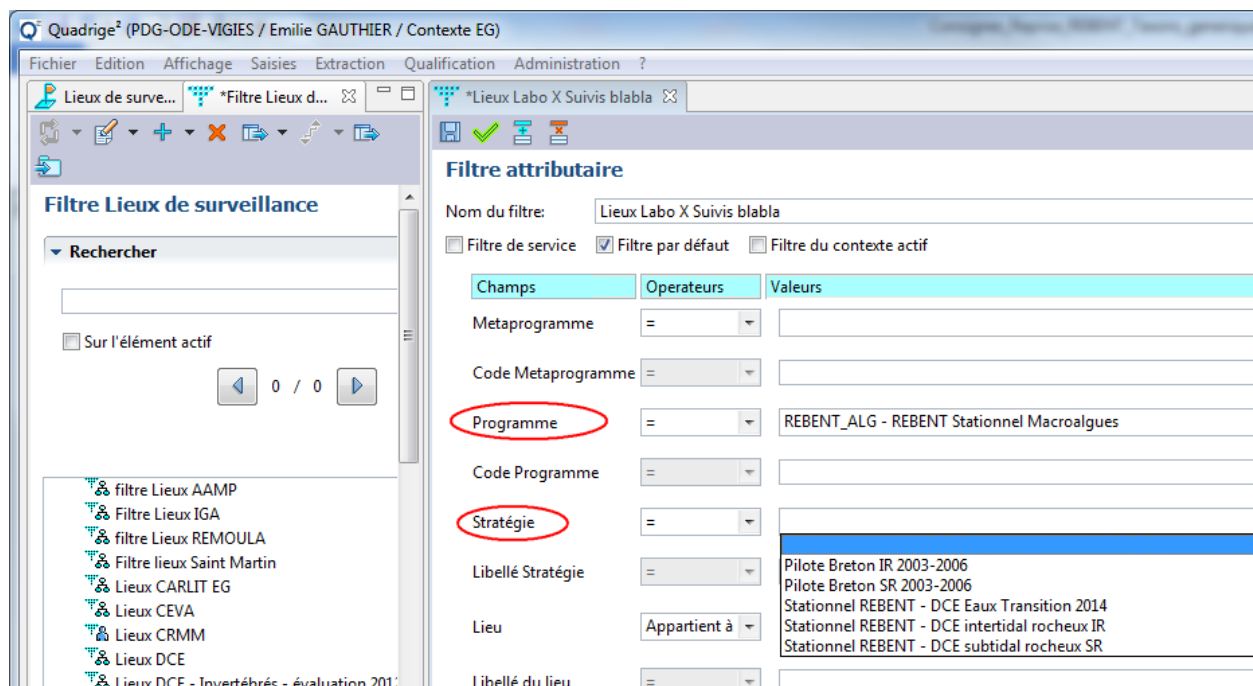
Quadrige² (PDG-ODE-VIGIES / Emilie GAUTHIER / Contexte EG)

Fichier Edition Affichage Saisies Extraction Qualification Administration ?

Lieux de surve... *Filtre Lieux d...

*Lieux Labo X Suivis blabla

Filtre Lieux de surveillance

Rechercher

Sur l'élément actif

0 / 0

filtre Lieux AAMP
Filtre Lieux IGA
filtre Lieux REMOULA
Filtre lieux Saint Martin
Lieux CARLIT EG
Lieux CEVA
Lieux CRMM
Lieux DCE
Lieux DCE - Invertébrés - évaluation 201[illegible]

Filtre attributaire

Nom du filtre: Lieux Labo X Suivis blabla

Filtre de service Filtre par défaut Filtre du contexte actif

| Champs | Operateurs | Valeurs |
|---|---|---|
| Metaprogramme | = | |
| Code Metaprogramme | = | |
| Programme | = | REBENT_ALG - REBENT Stationnel Macroalgues |
| Code Programme | = | |
| Stratégie | = | |
| Libellé Stratégie | = | |
| Lieu | Appartient à | |
| Libellé du lieu | = | |

Pilote Breton IR 2003-2006
Pilote Breton SR 2003-2006
Stationnel REBENT - DCE Eaux Transition 2014
Stationnel REBENT - DCE intertidal rocheux IR
Stationnel REBENT - DCE subtidal rocheux SR